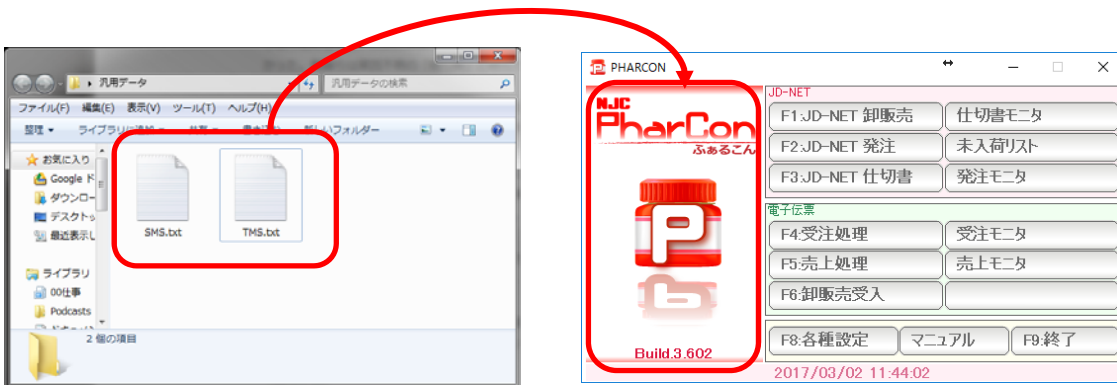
汎用データ
汎用データの検索
ファイル(F) 編集(E) 表示(V) ツール(T) ヘルプ(H)
整理 ライブラリに追加 共有 書き込む 新しいフォルダー
お気に入り
Google ド
ダウンロー
デスクトッ
最近表示し
ライブラリ
00仕事
Podcasts
SMS.txt
TMS.txt
2 個の項目

PHARCON
NJC PharCon ふぁるこん
Build.3.602
JD-NET
F1:JD-NET 卸販売
仕切書モニタ
F2:JD-NET 発注
未入荷リスト
F3:JD-NET 仕切書
発注モニタ
電子伝票
F4:受注処理
受注モニタ
F5:売上処理
売上モニタ
F6:卸販売受入
F8:各種設定
マニュアル
F9:終了
2017/03/02 11:44:02